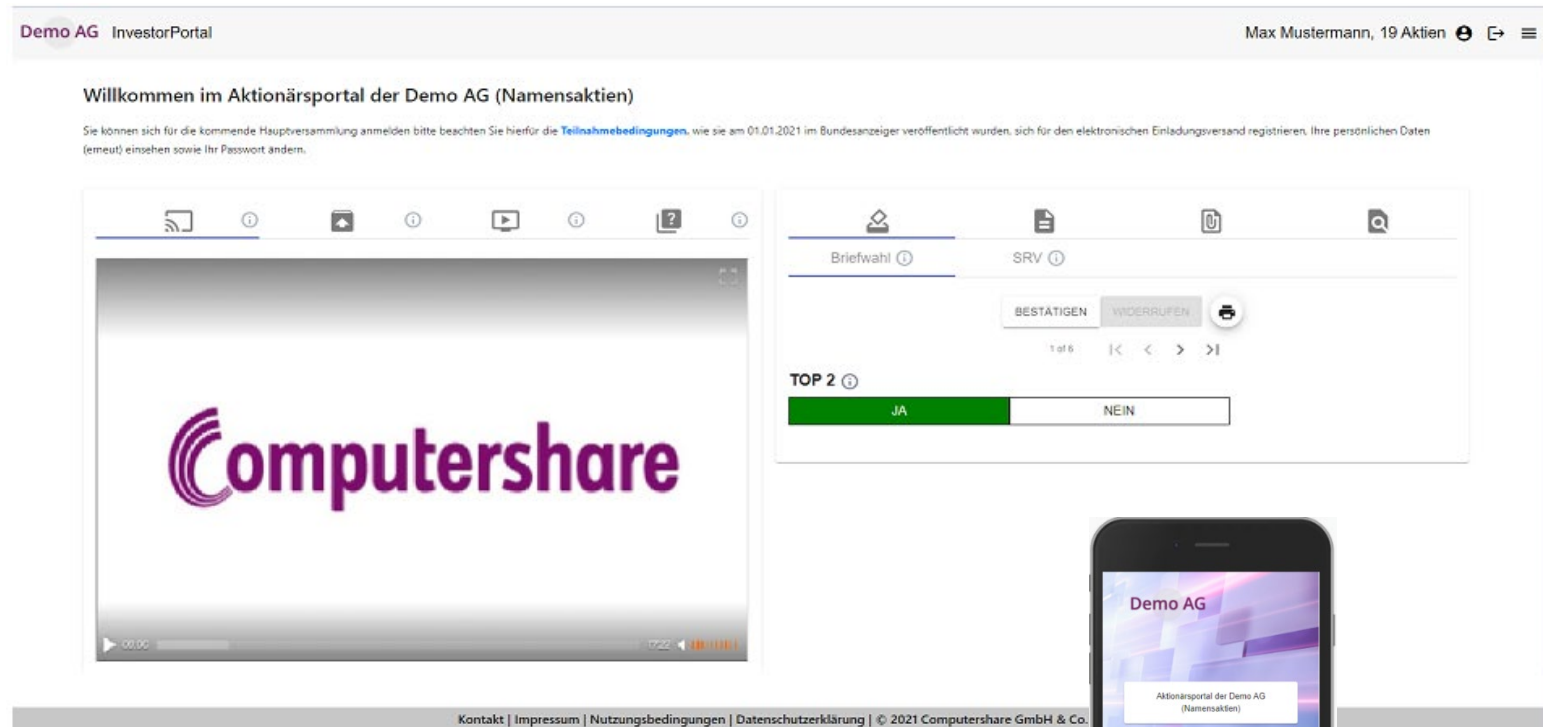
Demo AG InvestorPortal

Max Mustermann, 19 Aktien

Willkommen im Aktionärsportal der Demo AG (Namensaktien)

Sie können sich für die kommende Hauptversammlung anmelden bitte beachten Sie hierfür die Teilnahmebedingungen, wie sie am 01.01.2021 im Bundesanzeiger veröffentlicht wurden, sich für den elektronischen Einladungsversand registrieren, Ihre persönlichen Daten (erneut) einsehen sowie Ihr Passwort ändern.

Computershare

00:00

17:22

Briefwahl

SRV

BESTÄTIGEN

WIDERRUFEN

1 of 6

TOP 2

| JA | NEIN |
|---|---|

Demo AG

Aktionärsportal der Demo AG (Namensaktien)

Kontakt | Impressum | Nutzungsbedingungen | Datenschutzerklärung | © 2021 Computershare GmbH & Co.